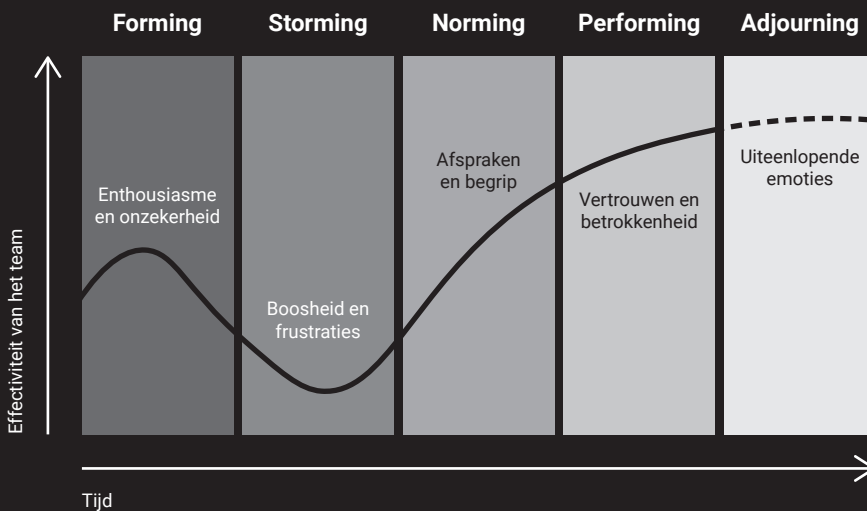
Forming | Storming | Norming | Performing | Adjourning

Effectiviteit van het team

Enthousiasme en onzekerheid

Boosheid en frustraties

Afspraken en begrip

Vertrouwen en betrokkenheid

Uiteenlopende emoties

Tijd